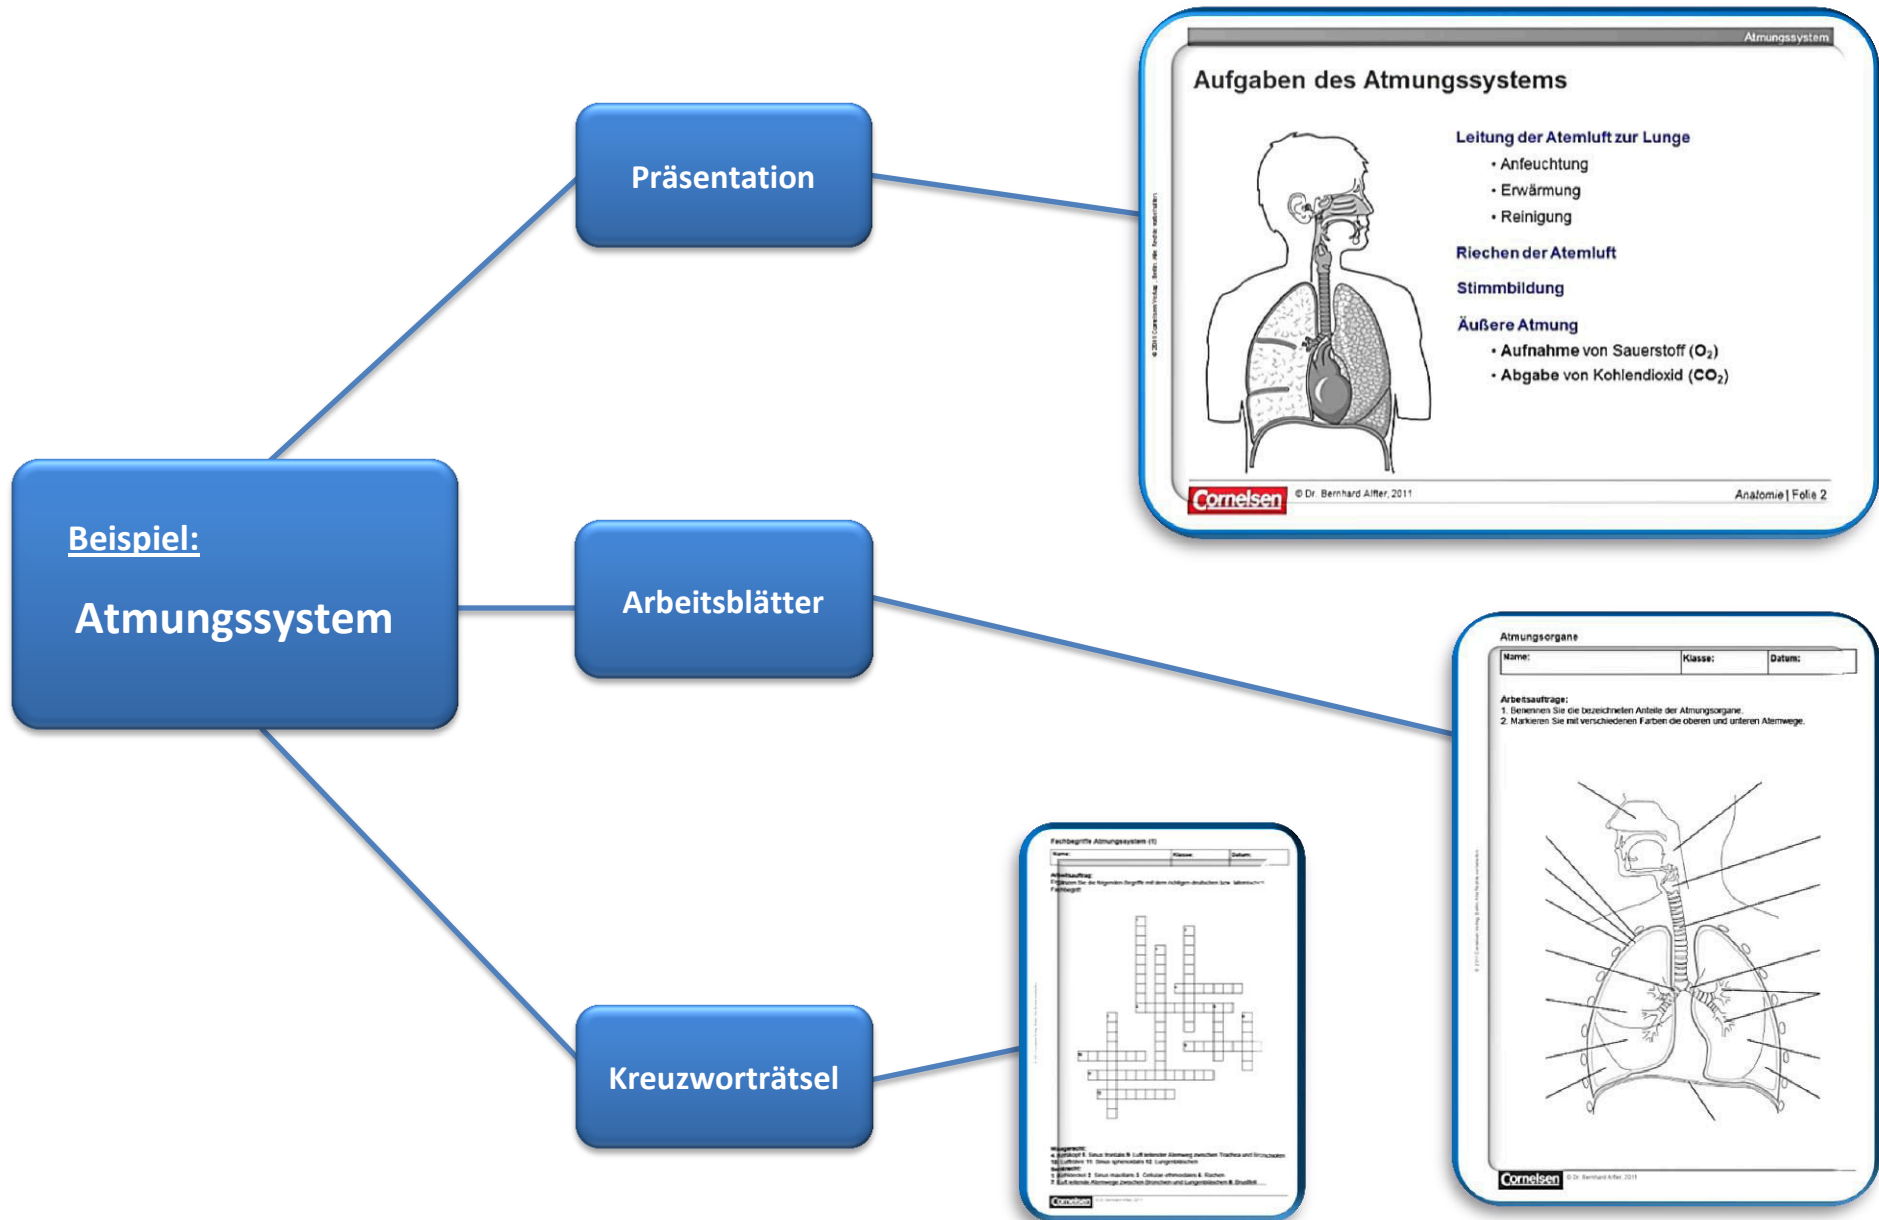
Beispiel:

Atmungssystem

Präsentation

Arbeitsblätter

Kreuzworträtsel

Atmungssystem

Aufgaben des Atmungssystems

Leitung der Atemluft zur Lunge
• Anfeuchtung
• Erwärmung
• Reinigung

Riechen der Atemluft

Stimmbildung

Äußere Atmung
• Aufnahme von Sauerstoff ($O_2$)
• Abgabe von Kohlendioxid ($CO_2$)

Cornelsen © Dr. Bernhard Alfter, 2011 Anatomie | Folie 2

Atmungsorgane

| Name: | Klasse: | Datum: |
|---|---|---|

Arbeitsaufträge:
1. Benennen Sie die bezeichneten Anteile der Atmungsorgane.
2. Markieren Sie mit verschiedenen Farben die oberen und unteren Atemwege.

Cornelsen © Dr. Bernhard Alfter, 2011

Fachbegriffe Atmungssystem (1)

| Name: | Klasse: | Datum: |
|---|---|---|

Arbeitsauftrag:
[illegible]

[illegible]

Cornelsen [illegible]